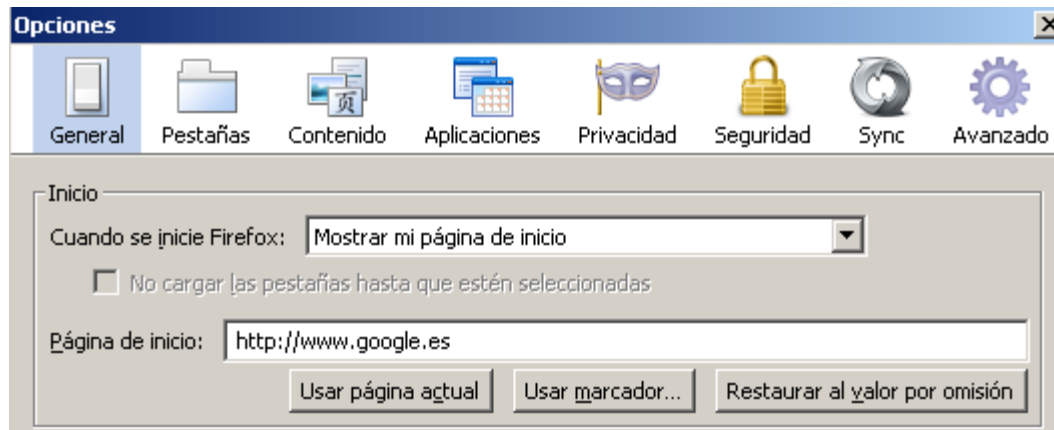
Opciones

General
Pestañas
Contenido
Aplicaciones
Privacidad
Seguridad
Sync
Avanzado

Inicio

Cuando se inicie Firefox: Mostrar mi página de inicio

No cargar las pestañas hasta que estén seleccionadas

Página de inicio: http://www.google.es

Usar página actual
Usar marcador...
Restaurar al valor por omisión